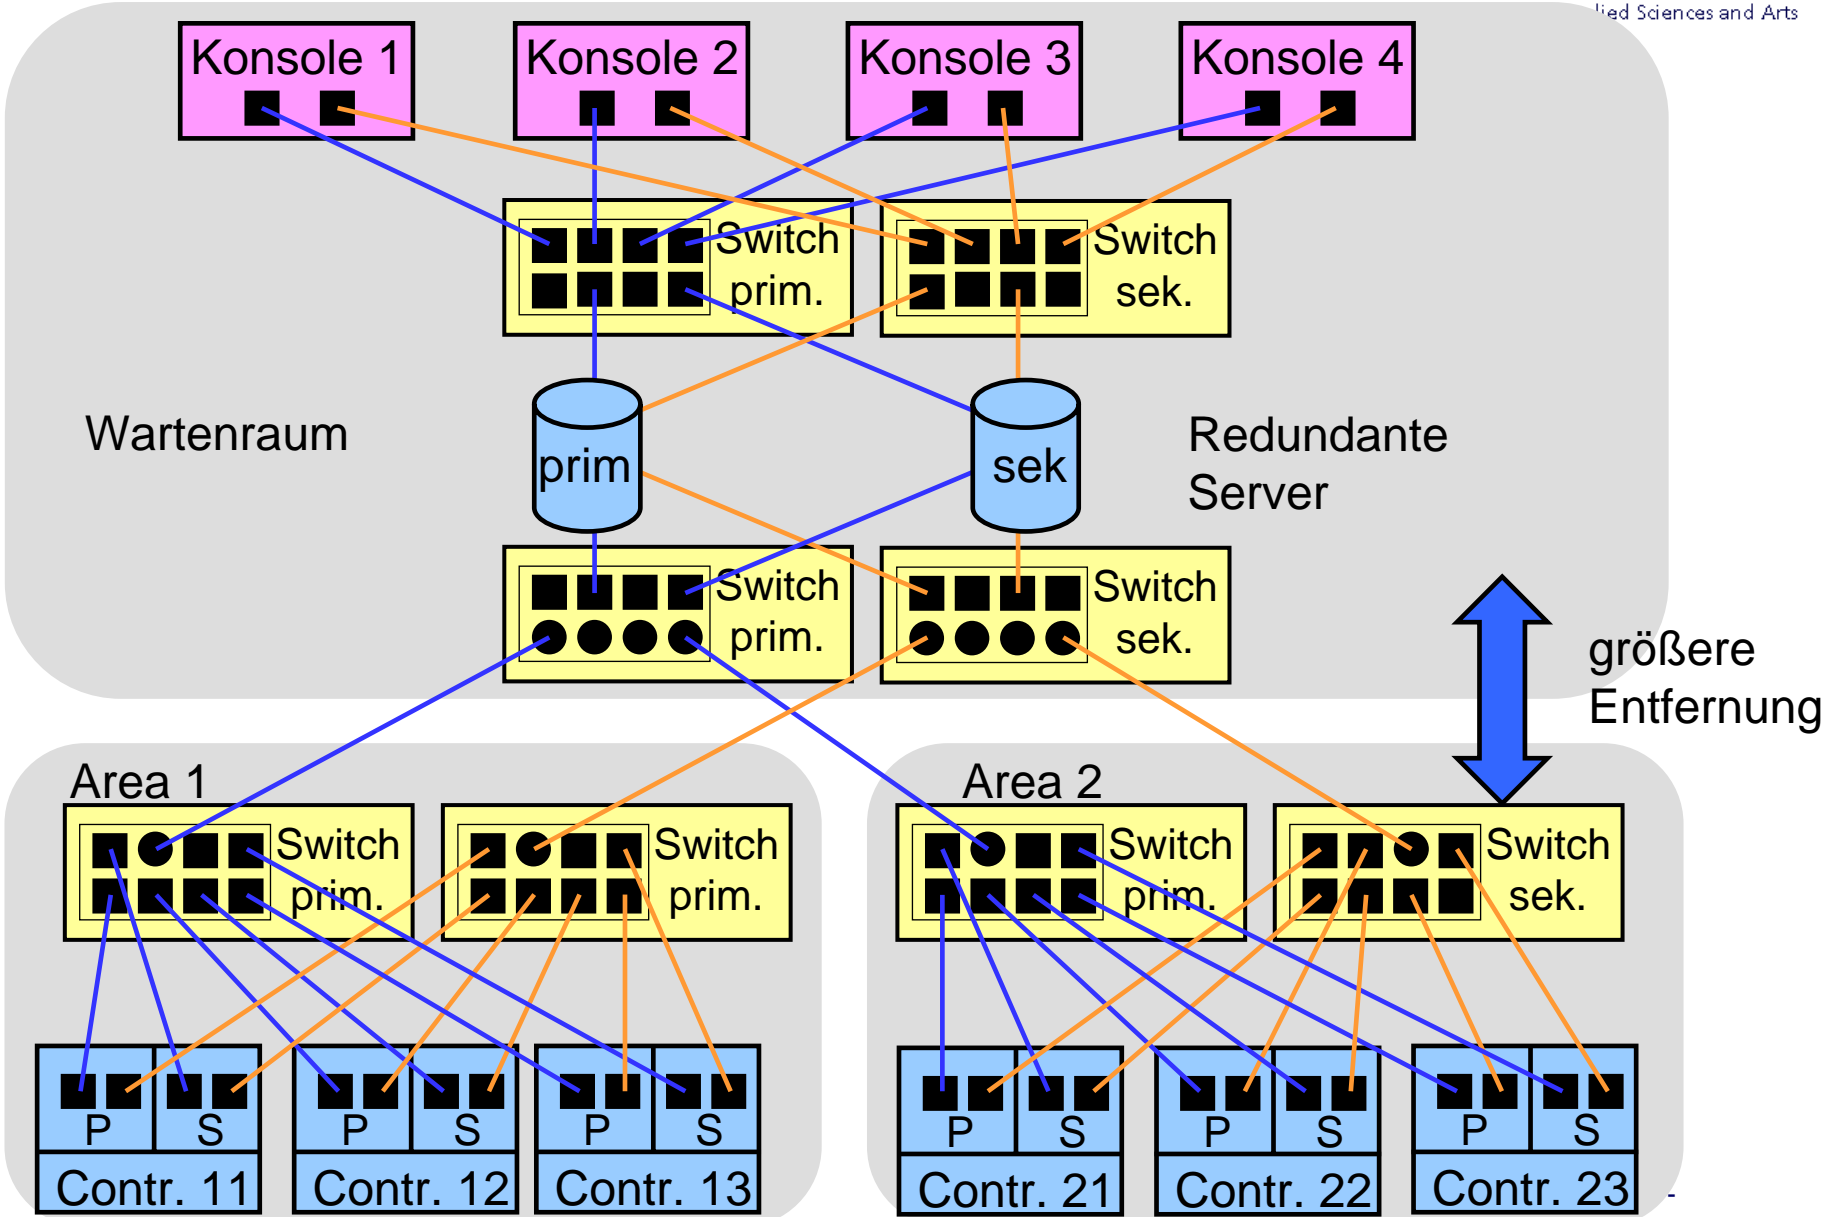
lied Sciences and Arts

Konsole 1

Konsole 2

Konsole 3

Konsole 4

Switch prim.

Switch sek.

Wartenraum

prim

sek

Redundante Server

Switch prim.

Switch sek.

größere Entfernung

Area 1

Switch prim.

Switch prim.

Area 2

Switch prim.

Switch sek.

P S
Contr. 11

P S
Contr. 12

P S
Contr. 13

P S
Contr. 21

P S
Contr. 22

P S
Contr. 23